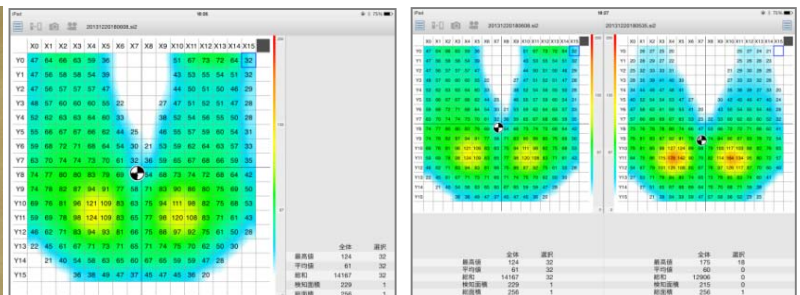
iPad 16:06 75%
20131220180609.s2
X0 X1 X2 X3 X4 X5 X6 X7 X8 X9 X10 X11 X12 X13 X14 X15
Y0 47 64 66 63 59 36 51 67 73 72 64 32
Y1 47 56 58 58 54 39 43 53 55 54 51 32
Y2 47 56 57 57 57 47 44 50 51 50 46 29
Y3 48 57 60 60 60 55 22 27 47 51 52 51 47 28
Y4 52 62 63 63 64 60 33 35 51 54 54 53 49 28
Y5 55 66 67 67 66 62 44 25 46 55 57 59 60 54 31
Y6 59 68 72 71 68 64 54 30 21 53 59 62 64 63 57 33
Y7 63 70 74 74 73 70 61 32 36 59 65 67 68 66 59 35
Y8 74 77 80 80 83 79 69 54 68 73 74 72 68 64 42
Y9 71 78 82 87 94 91 77 58 71 83 90 88 80 75 69 50
Y10 69 76 81 96 121 109 83 63 75 94 111 98 82 75 68 53
Y11 66 73 81 98 124 109 83 65 77 98 120 108 83 71 61 43
Y12 46 62 71 83 94 83 81 66 75 98 97 92 75 61 50 28
Y13 22 45 61 67 71 73 71 65 71 74 75 70 62 50 30
Y14 21 40 54 58 63 65 60 67 65 59 59 47 28
Y15 36 48 49 47 37 45 47 45 36 20

全体 選択
最高値 124 32
平均値 61 32
総和 14167 32
検知面積 229 1
総面積 256 1

iPad 16:27 75%
20131220180535.s2

全体 選択
最高値 124 32
平均値 61 32
総和 14167 32
検知面積 229 1
総面積 256 1

全体 選択
最高値 175 18
平均値 60 0
総和 12906 0
検知面積 215 0
総面積 256 1